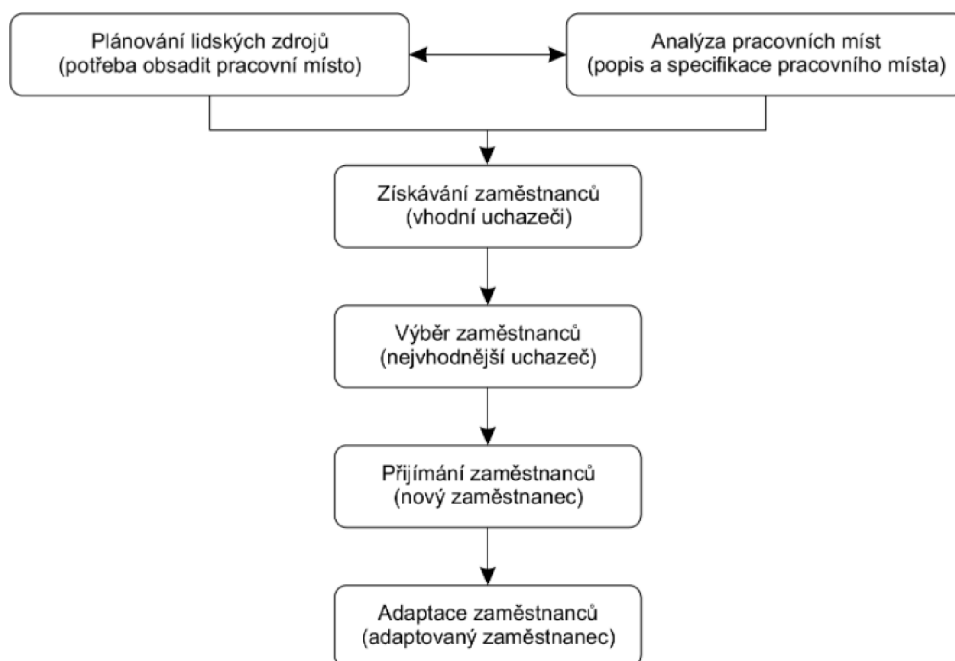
Plánování lidských zdrojů
(potřeba obsadit pracovní místo)

Analýza pracovních míst
(popis a specifikace pracovního místa)

Získávání zaměstnanců
(vhodní uchazeči)

Výběr zaměstnanců
(nejvhodnější uchazeč)

Přijímání zaměstnanců
(nový zaměstnanec)

Adaptace zaměstnanců
(adaptovaný zaměstnanec)